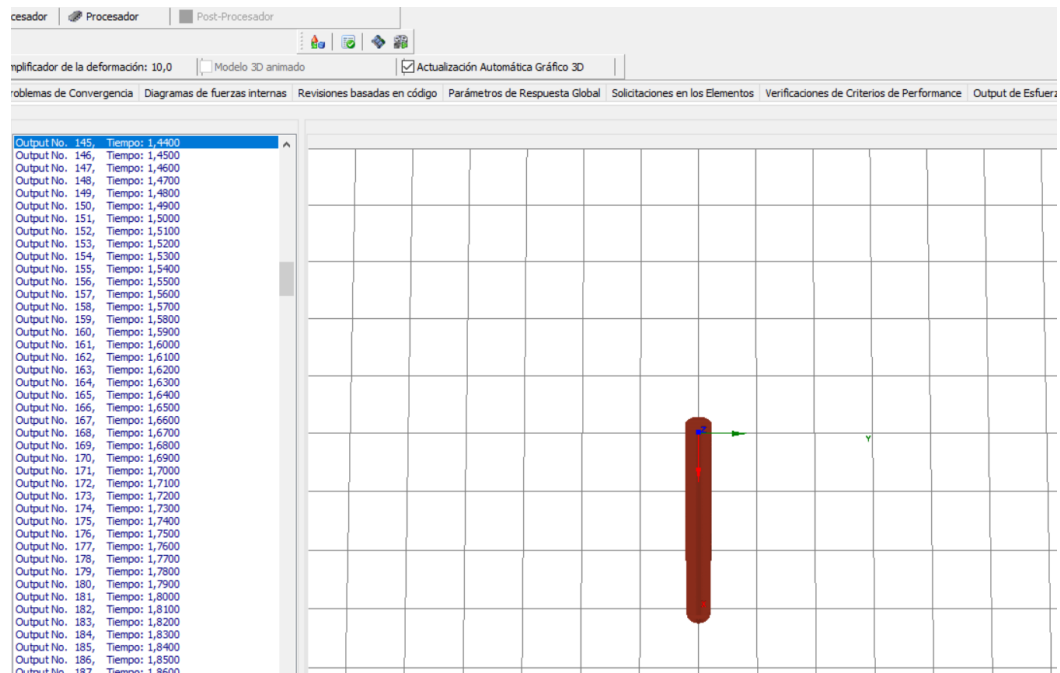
cesador | Procesador | Post-Procesador

mplificador de la deformación: 10,0 | Modelo 3D animado | Actualización Automática Gráfico 3D

roblemas de Convergencia | Diagramas de fuerzas internas | Revisiones basadas en código | Parámetros de Respuesta Global | Solicitaciones en los Elementos | Verificaciones de Criterios de Performance | Output de Esfuerz

Output No. 145, Tiempo: 1,4400
Output No. 146, Tiempo: 1,4500
Output No. 147, Tiempo: 1,4600
Output No. 148, Tiempo: 1,4700
Output No. 149, Tiempo: 1,4800
Output No. 150, Tiempo: 1,4900
Output No. 151, Tiempo: 1,5000
Output No. 152, Tiempo: 1,5100
Output No. 153, Tiempo: 1,5200
Output No. 154, Tiempo: 1,5300
Output No. 155, Tiempo: 1,5400
Output No. 156, Tiempo: 1,5500
Output No. 157, Tiempo: 1,5600
Output No. 158, Tiempo: 1,5700
Output No. 159, Tiempo: 1,5800
Output No. 160, Tiempo: 1,5900
Output No. 161, Tiempo: 1,6000
Output No. 162, Tiempo: 1,6100
Output No. 163, Tiempo: 1,6200
Output No. 164, Tiempo: 1,6300
Output No. 165, Tiempo: 1,6400
Output No. 166, Tiempo: 1,6500
Output No. 167, Tiempo: 1,6600
Output No. 168, Tiempo: 1,6700
Output No. 169, Tiempo: 1,6800
Output No. 170, Tiempo: 1,6900
Output No. 171, Tiempo: 1,7000
Output No. 172, Tiempo: 1,7100
Output No. 173, Tiempo: 1,7200
Output No. 174, Tiempo: 1,7300
Output No. 175, Tiempo: 1,7400
Output No. 176, Tiempo: 1,7500
Output No. 177, Tiempo: 1,7600
Output No. 178, Tiempo: 1,7700
Output No. 179, Tiempo: 1,7800
Output No. 180, Tiempo: 1,7900
Output No. 181, Tiempo: 1,8000
Output No. 182, Tiempo: 1,8100
Output No. 183, Tiempo: 1,8200
Output No. 184, Tiempo: 1,8300
Output No. 185, Tiempo: 1,8400
Output No. 186, Tiempo: 1,8500
Output No. 187, Tiempo: 1,8600

Y